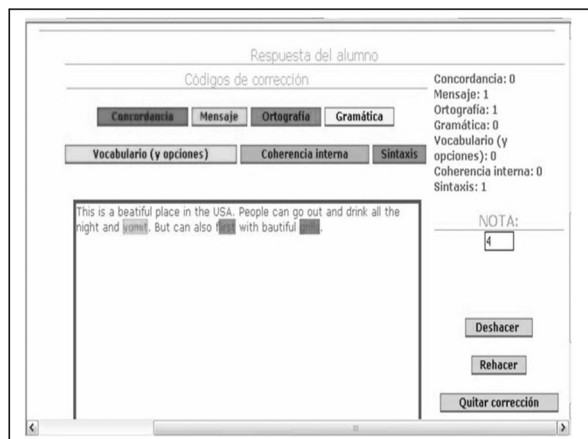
Respuesta del alumno

Códigos de corrección

Concordancia Mensaje Ortografía Gramática

Vocabulario (y opciones) Coherencia interna Sintaxis

Concordancia: 0
Mensaje: 1
Ortografía: 1
Gramática: 0
Vocabulario (y opciones): 0
Coherencia interna: 0
Sintaxis: 1

This is a beatiful place in the USA. People can go out and drink all the night and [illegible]. But can also f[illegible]t with bautiful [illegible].

NOTA:

4

Deshacer

Rehacer

Quitar corrección